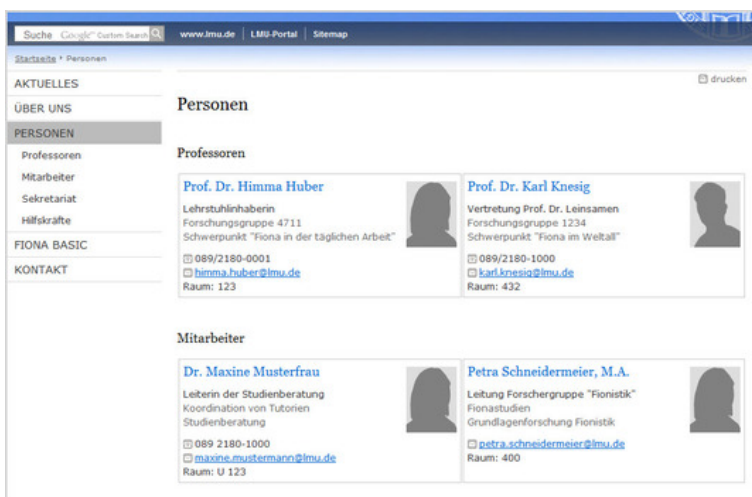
Suche Google Custom Search

www.lmu.de | LMU-Portal | Sitemap

Startseite » Personen

AKTUELLES
ÜBER UNS
PERSONEN
Professoren
Mitarbeiter
Sekretariat
Hilfskräfte
FIONA BASIC
KONTAKT

drucken

Personen

Professoren

Prof. Dr. Himma Huber
Lehrstuhlinhaberin
Forschungsgruppe 4711
Schwerpunkt "Fiona in der täglichen Arbeit"
089/2180-0001
himma.huber@lmu.de
Raum: 123

Prof. Dr. Karl Knesig
Vertretung Prof. Dr. Leinsamen
Forschungsgruppe 1234
Schwerpunkt "Fiona im Weltall"
089/2180-1000
karl.knesig@lmu.de
Raum: 432

Mitarbeiter

Dr. Maxine Musterfrau
Leiterin der Studienberatung
Koordination von Tutorien
Studienberatung
089 2180-1000
maxine.mustermann@lmu.de
Raum: U 123

Petra Schneidermeier, M.A.
Leitung Forschergruppe "Fionistik"
Fionastudien
Grundlagenforschung Fionistik
petra.schneidermeier@lmu.de
Raum: 400